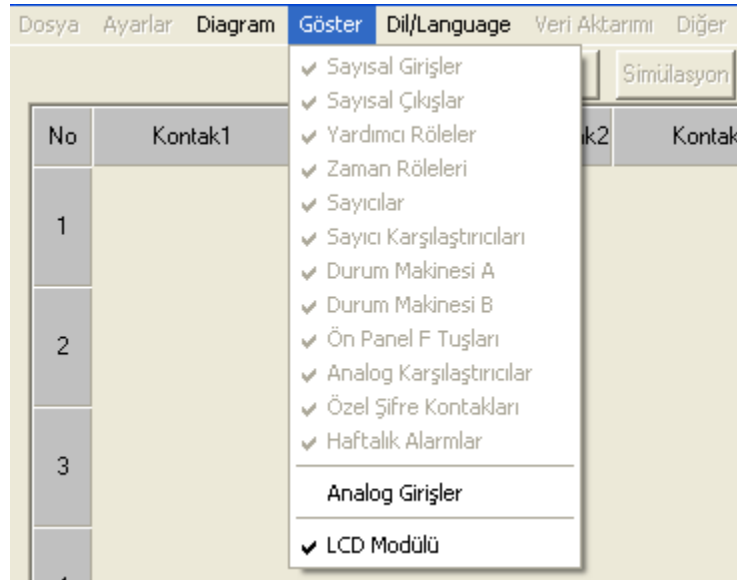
Dosya Ayarlar Diagram Göster Dil/Language Veri Aktarımı Diğer

Simülasyon

| No | Kontak1 | ak2 | Kontak |
|---|---|---|---|
| 1 | | | |
| 2 | | | |
| 3 | | | |

✔ Sayısal Girişler
✔ Sayısal Çıkışlar
✔ Yardımcı Röleler
✔ Zaman Röleleri
✔ Sayıcılar
✔ Sayıcı Karşılaştırıcıları
✔ Durum Makinesi A
✔ Durum Makinesi B
✔ Ön Panel F Tuşları
✔ Analog Karşılaştırıcılar
✔ Özel Şifre Kontakları
✔ Haftalık Alarmlar
Analog Girişler
✔ LCD Modülü